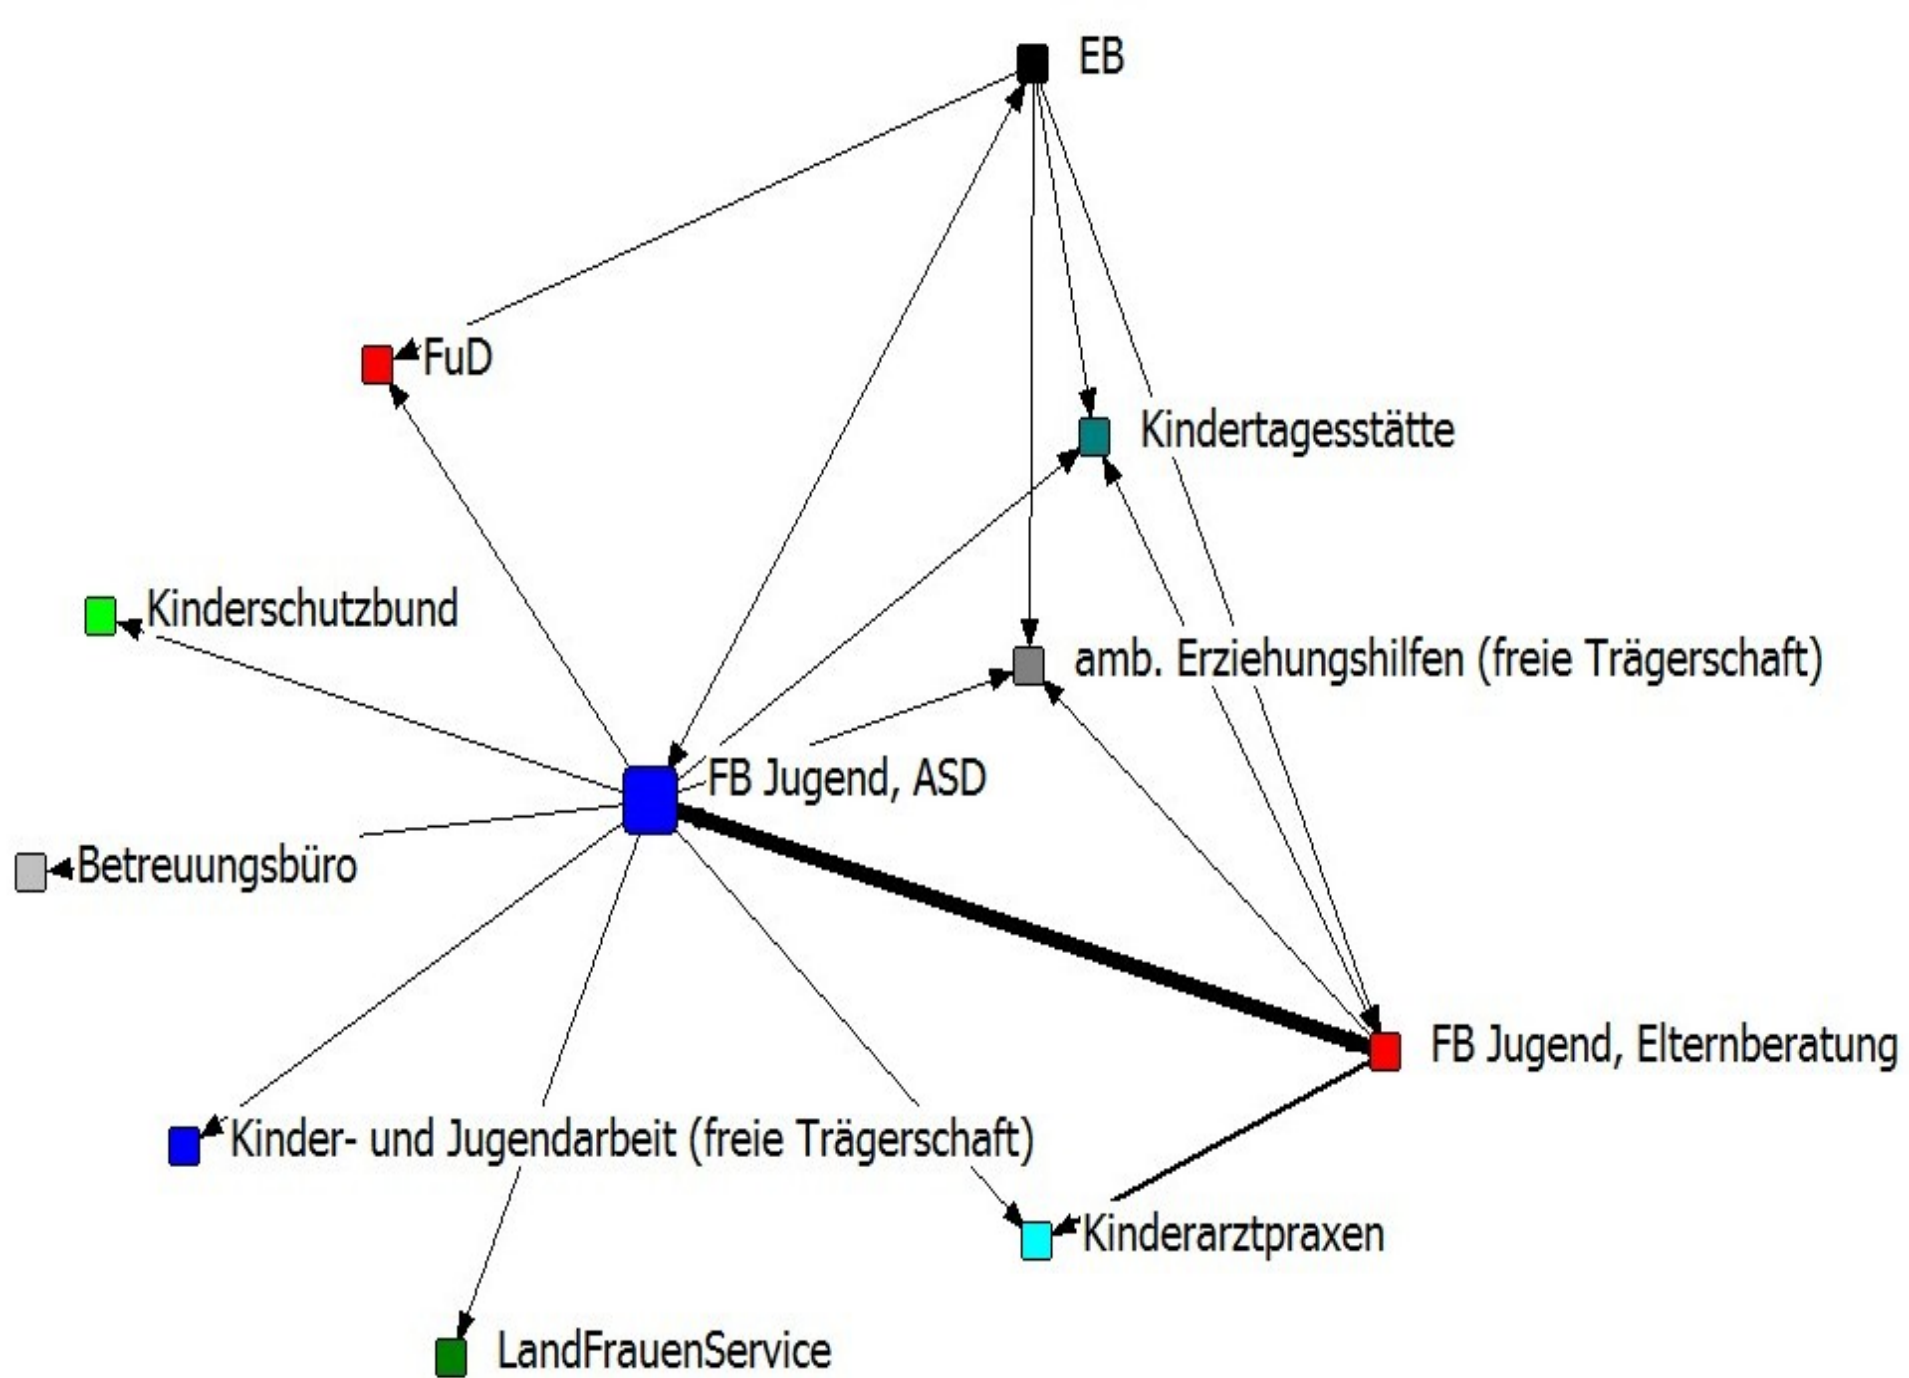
EB

FuD

Kindertagesstätte

Kinderschutzbund

amb. Erziehungshilfen (freie Trägerschaft)

FB Jugend, ASD

Betreuungsbüro

FB Jugend, Elternberatung

Kinder- und Jugendarbeit (freie Trägerschaft)

Kinderarztpraxen

LandFrauenService